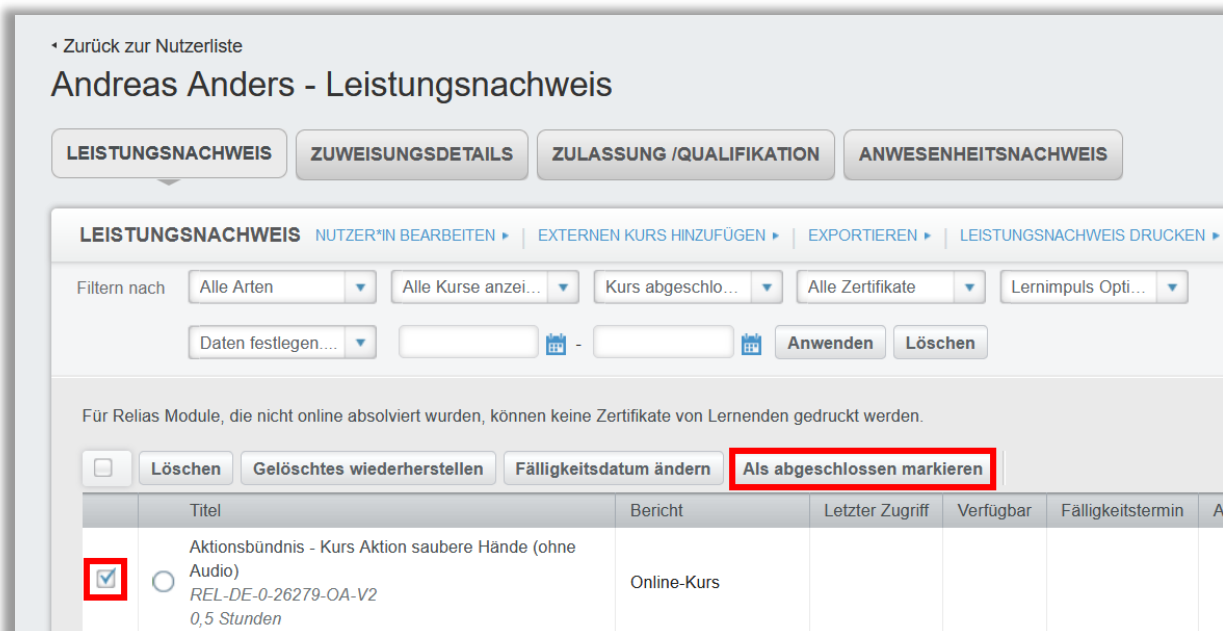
◂ Zurück zur Nutzerliste

Andreas Anders - Leistungsnachweis

LEISTUNGSNACHWEIS | ZUWEISUNGSDETAILS | ZULASSUNG /QUALIFIKATION | ANWESENHEITSNACHWEIS

LEISTUNGSNACHWEIS NUTZER*IN BEARBEITEN ▸ | EXTERNEN KURS HINZUFÜGEN ▸ | EXPORTIEREN ▸ | LEISTUNGSNACHWEIS DRUCKEN ▸

Filtern nach Alle Arten | Alle Kurse anzei... | Kurs abgeschlo... | Alle Zertifikate | Lernimpuls Opti...

Daten festlegen.... - Anwenden Löschen

Für Relias Module, die nicht online absolviert wurden, können keine Zertifikate von Lernenden gedruckt werden.

Löschen | Gelöschtes wiederherstellen | Fälligkeitsdatum ändern | Als abgeschlossen markieren

| | | Titel | Bericht | Letzter Zugriff | Verfügbar | Fälligkeitstermin | A |
|---|---|---|---|---|---|---|---|
| ☑ | ○ | Aktionsbündnis - Kurs Aktion saubere Hände (ohne Audio) REL-DE-0-26279-OA-V2 0,5 Stunden | Online-Kurs | | | | |